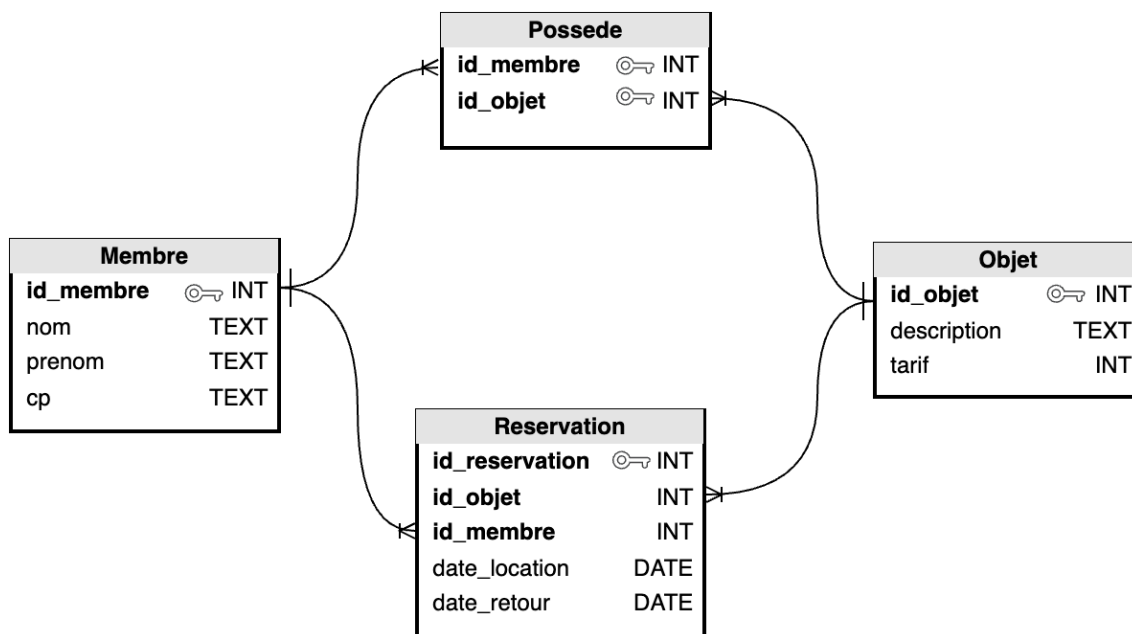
Possede

| id_membre | INT |
|---|---|
| id_objet | INT |

Membre

| id_membre | INT |
|---|---|
| nom | TEXT |
| prenom | TEXT |
| cp | TEXT |

Objet

| id_objet | INT |
|---|---|
| description | TEXT |
| tarif | INT |

Reservation

| id_reservation | INT |
|---|---|
| id_objet | INT |
| id_membre | INT |
| date_location | DATE |
| date_retour | DATE |